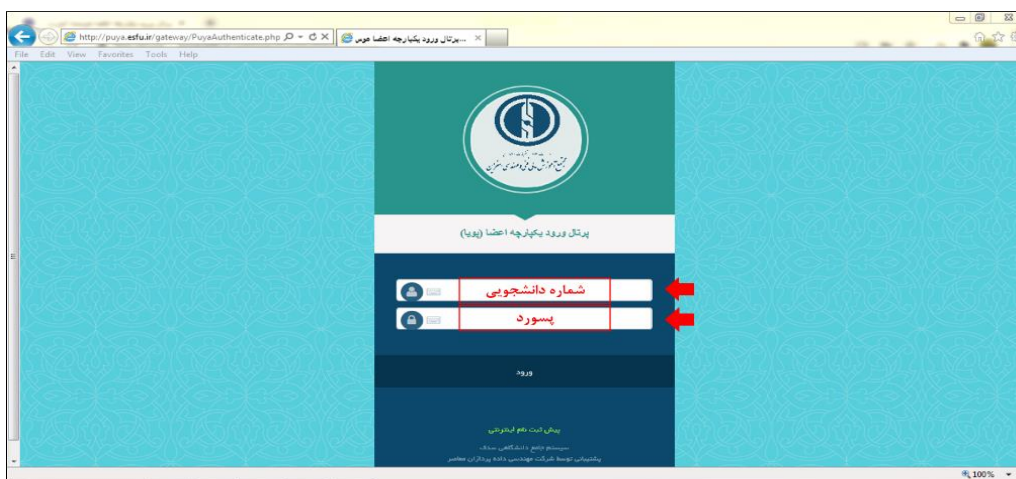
http://puya.esfu.ir/gateway/PuyaAuthenticate.php
پرتال ورود یکپارچه اعضا موس...
File Edit View Favorites Tools Help

مجتمع آموزش عالی فنی و مهندسی اسفراین

پرتال ورود یکپارچه اعضا (پویا)

شماره دانشجویی

پسورد

ورود

پیش ثبت نام اینترنتی

سیستم جامع دانشگاهی سناد

پشتیبانی توسط شرکت مهندسی داده پردازان معاصر

100%